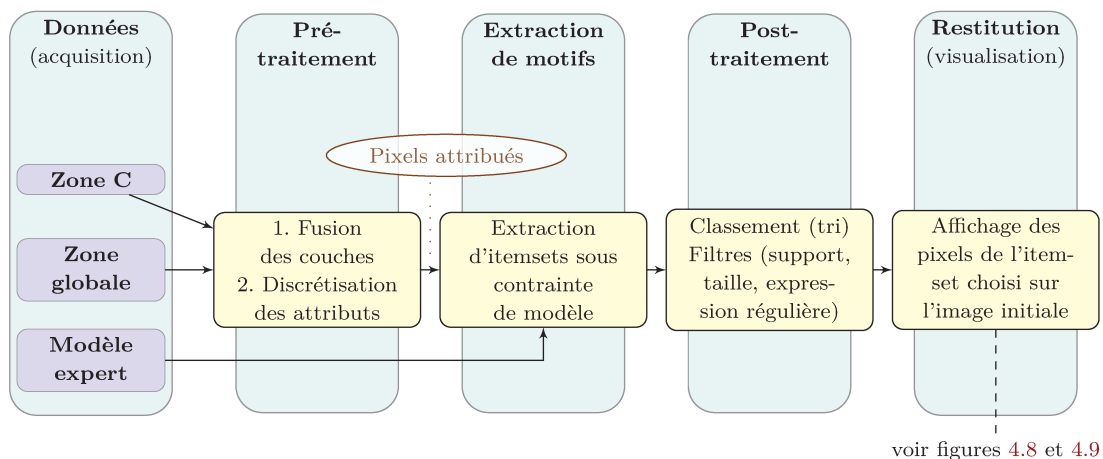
Données (acquisition)

Prétraitement

Extraction de motifs

Posttraitement

Restitution (visualisation)

Pixels attribués

Zone C

Zone globale

Modèle expert

1. Fusion des couches
2. Discrétisation des attributs

Extraction d'itemsets sous contrainte de modèle

Classement (tri)
Filtres (support, taille, expression régulière)

Affichage des pixels de l'itemset choisi sur l'image initiale

voir figures 4.8 et 4.9